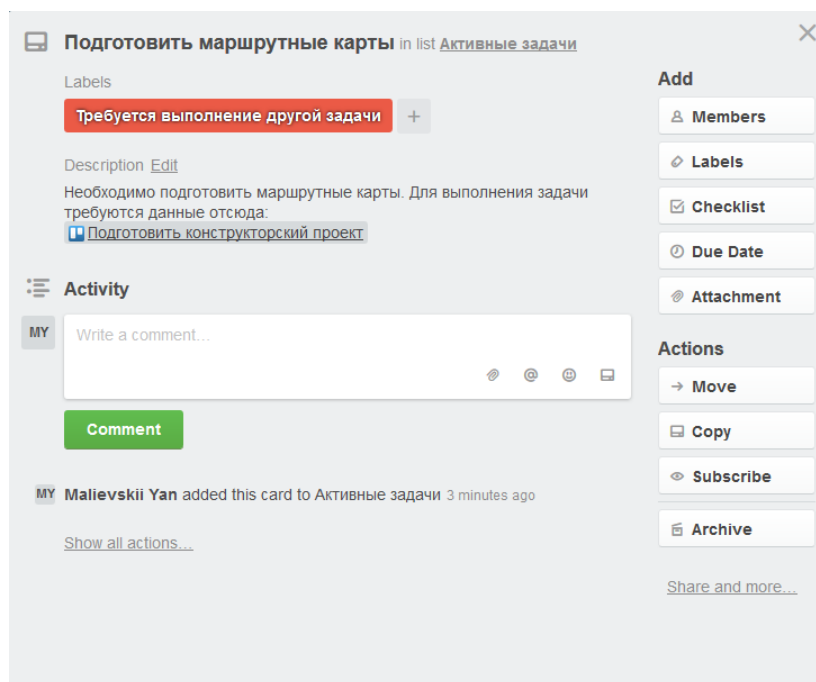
Подготовить маршрутные карты in list Активные задачи

Labels

Требуется выполнение другой задачи +

Description Edit

Необходимо подготовить маршрутные карты. Для выполнения задачи требуются данные отсюда:
Подготовить конструкторский проект

Activity

MY

Write a comment…

Comment

MY Malievskii Yan added this card to Активные задачи 3 minutes ago

Show all actions…

Add

Members

Labels

Checklist

Due Date

Attachment

Actions

Move

Copy

Subscribe

Archive

Share and more…